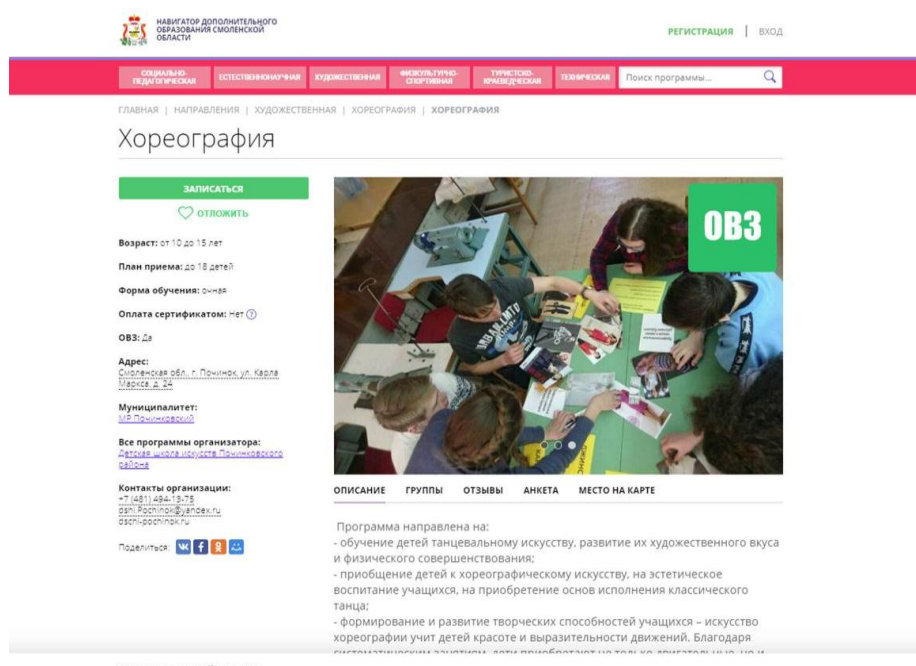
НАВИГАТОР ДОПОЛНИТЕЛЬНОГО ОБРАЗОВАНИЯ СМОЛЕНСКОЙ ОБЛАСТИ

РЕГИСТРАЦИЯ | ВХОД

СОЦИАЛЬНО-ПЕДАГОГИЧЕСКАЯ | ЕСТЕСТВЕННОНАУЧНАЯ | ХУДОЖЕСТВЕННАЯ | ФИЗКУЛЬТУРНО-СПОРТИВНАЯ | ТУРИСТСКО-КРАЕВЕДЧЕСКАЯ | ТЕХНИЧЕСКАЯ | Поиск программы...

ГЛАВНАЯ | НАПРАВЛЕНИЯ | ХУДОЖЕСТВЕННАЯ | ХОРЕОГРАФИЯ | ХОРЕОГРАФИЯ

Хореография

ЗАПИСАТЬСЯ

ОТЛОЖИТЬ

Возраст: от 10 до 15 лет

План приема: до 18 детей

Форма обучения: очная

Оплата сертификатом: Нет

ОВЗ: Да

Адрес:
Смоленская обл., г. Починок, ул. Карла Маркса, д. 24

Муниципалитет:
МР Починковский

Все программы организатора:
Детская школа искусств Починковского района

Контакты организации:
+7 (481) 494-13-75
dshi.Pochinok@yandex.ru
dschi-pochinok.ru

Поделиться:

ОВЗ

ОПИСАНИЕ | ГРУППЫ | ОТЗЫВЫ | АНКЕТА | МЕСТО НА КАРТЕ

Программа направлена на:
- обучение детей танцевальному искусству, развитие их художественного вкуса и физического совершенствования;
- приобщение детей к хореографическому искусству, на эстетическое воспитание учащихся, на приобретение основ исполнения классического танца;
- формирование и развитие творческих способностей учащихся – искусство хореографии учит детей красоте и выразительности движений. Благодаря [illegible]